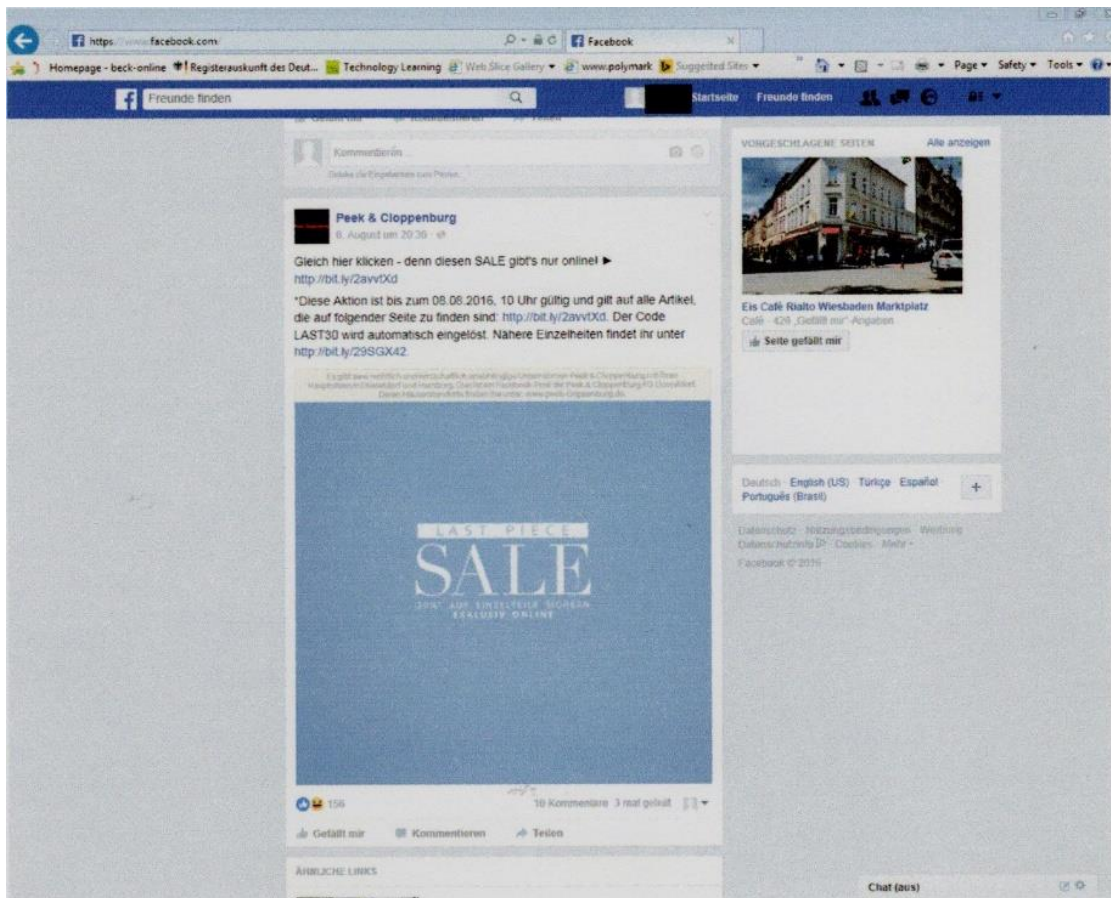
https://www.facebook.com

Facebook

Homepage - beck-online  Registerauskunft des Deut...  Technology Learning  Web Slice Gallery  www.polymark  Suggested Sites

Page  Safety  Tools

Freunde finden

Startseite  Freunde finden

Gefällt mir  Kommentieren  Teilen

Kommentieren ...

Drücke die Eingabetaste zum Posten.

Peek & Cloppenburg
6. August um 20:30

Gleich hier klicken - denn diesen SALE gibt's nur online! ► http://bit.ly/2avvtXd

*Diese Aktion ist bis zum 08.08.2016, 10 Uhr gültig und gilt auf alle Artikel, die auf folgender Seite zu finden sind: http://bit.ly/2avvtXd. Der Code LAST30 wird automatisch eingelöst. Nähere Einzelheiten findet ihr unter http://bit.ly/29SGX42.

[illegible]

LAST PIECE
SALE
-30%* AUF EINZELTEILE SICHERN
EXKLUSIV ONLINE

156

10 Kommentare  3 mal geteilt

Gefällt mir  Kommentieren  Teilen

ÄHNLICHE LINKS

VORGESCHLAGENE SEITEN
Alle anzeigen

Eis Café Rialto Wiesbaden Marktplatz
Café · 426 „Gefällt mir"-Angaben

Seite gefällt mir

Deutsch · English (US) · Türkçe · Español · Português (Brasil)

Datenschutz · Nutzungsbedingungen · Werbung · Datenschutzinfo · Cookies · Mehr
Facebook © 2016

Chat (aus)